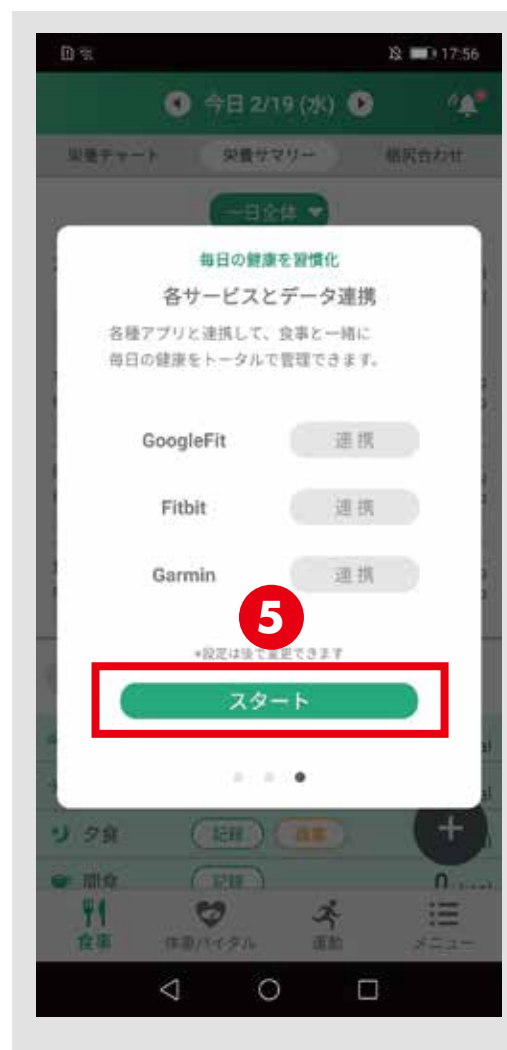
17:56

今日 2/19 (水)

栄養チャート　栄養サマリー　栄養相談

一日全体

毎日の健康を習慣化

各サービスとデータ連携

各種アプリと連携して、食事と一緒に毎日の健康をトータルで管理できます。

GoogleFit　連携

Fitbit　連携

Garmin　連携

5

*設定は後で変更できます

スタート

夕食　記録

間食　記録

食事　体重バイタル　運動　メニュー